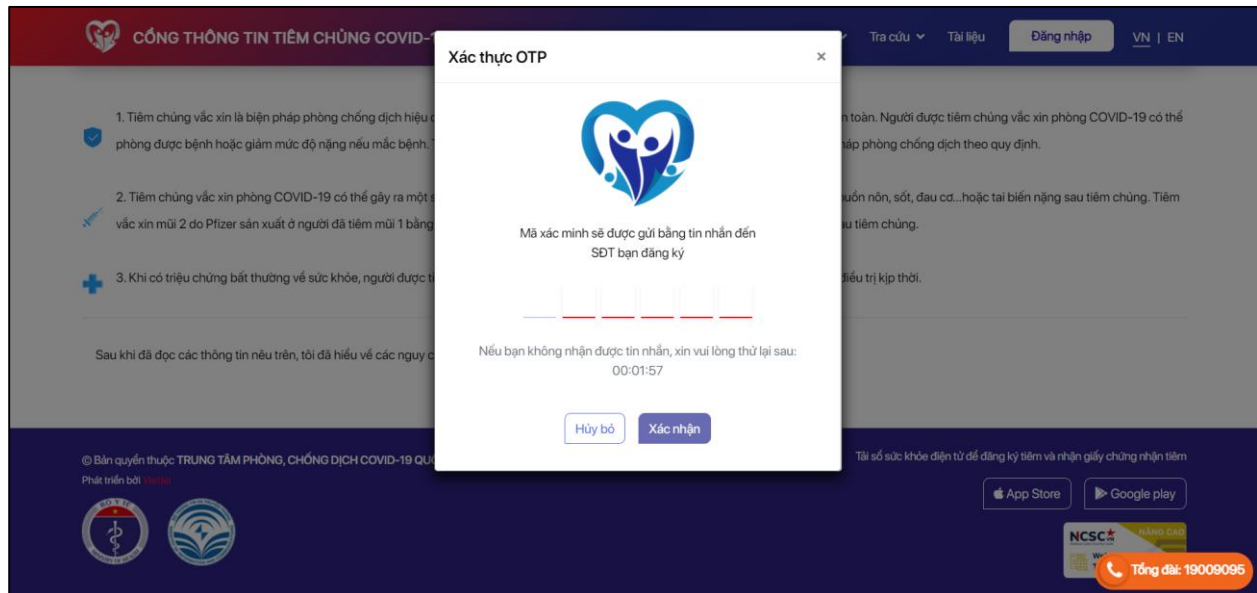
CỔNG THÔNG TIN TIÊM CHỦNG COVID-1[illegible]

Tra cứu Tài liệu Đăng nhập VN | EN

Xác thực OTP ×

1. Tiêm chủng vắc xin là biện pháp phòng chống dịch hiệu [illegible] toàn. Người được tiêm chủng vắc xin phòng COVID-19 có thể phòng được bệnh hoặc giảm mức độ nặng nếu mắc bệnh. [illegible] pháp phòng chống dịch theo quy định.

2. Tiêm chủng vắc xin phòng COVID-19 có thể gây ra một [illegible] buồn nôn, sốt, đau cơ...hoặc tai biến nặng sau tiêm chủng. Tiêm vắc xin mũi 2 do Pfizer sản xuất ở người đã tiêm mũi 1 bằng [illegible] u tiêm chủng.

3. Khi có triệu chứng bất thường về sức khỏe, người được t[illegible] điều trị kịp thời.

Sau khi đã đọc các thông tin nêu trên, tôi đã hiểu về các nguy c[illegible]

Mã xác minh sẽ được gửi bằng tin nhắn đến SĐT bạn đăng ký

Nếu bạn không nhận được tin nhắn, xin vui lòng thử lại sau: 00:01:57

Hủy bỏ Xác nhận

© Bản quyền thuộc TRUNG TÂM PHÒNG, CHỐNG DỊCH COVID-19 QU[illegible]

Phát triển bởi Viettel

Tải sổ sức khỏe điện tử để đăng ký tiêm và nhận giấy chứng nhận tiêm

App Store Google play

NCSC NÂNG CAO

Tổng đài: 19009095